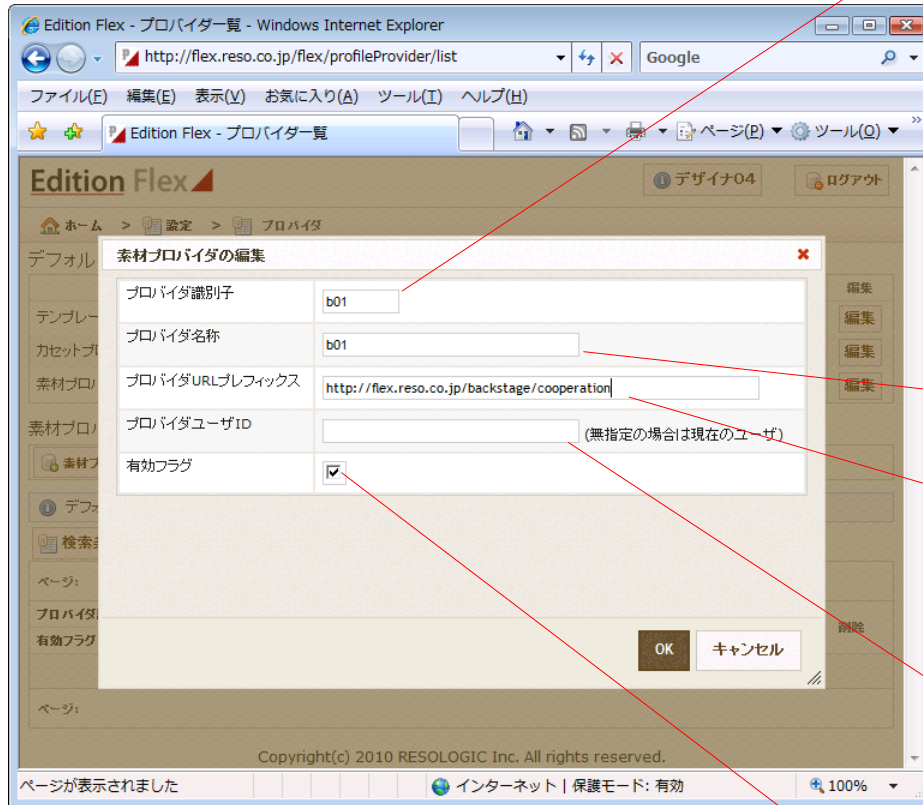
Edition Flex - プロバイダ一覧 - Windows Internet Explorer

http://flex.reso.co.jp/flex/profileProvider/list

Google

ファイル(F) 編集(E) 表示(V) お気に入り(A) ツール(T) ヘルプ(H)

Edition Flex - プロバイダ一覧

ページ(P) ツール(O)

Edition Flex

デザイナ04

ログアウト

ホーム > 設定 > プロバイダ

デフォル

テンプレー

カセットプ

素材プロバ

素材プロバ

素材プ

デフォ

検索

ページ:

プロバイダ

有効フラグ

ページ:

編集

編集

編集

編集

削除

素材プロバイダの編集

| プロバイダ識別子 | b01 |
|---|---|
| プロバイダ名称 | b01 |
| プロバイダURLプレフィックス | http://flex.reso.co.jp/backstage/cooperation |
| プロバイダユーザID | (無指定の場合は現在のユーザ) |
| 有効フラグ | ✔ |

OK

キャンセル

Copyright(c) 2010 RESOLOGIC Inc. All rights reserved.

ページが表示されました

インターネット | 保護モード: 有効

100%